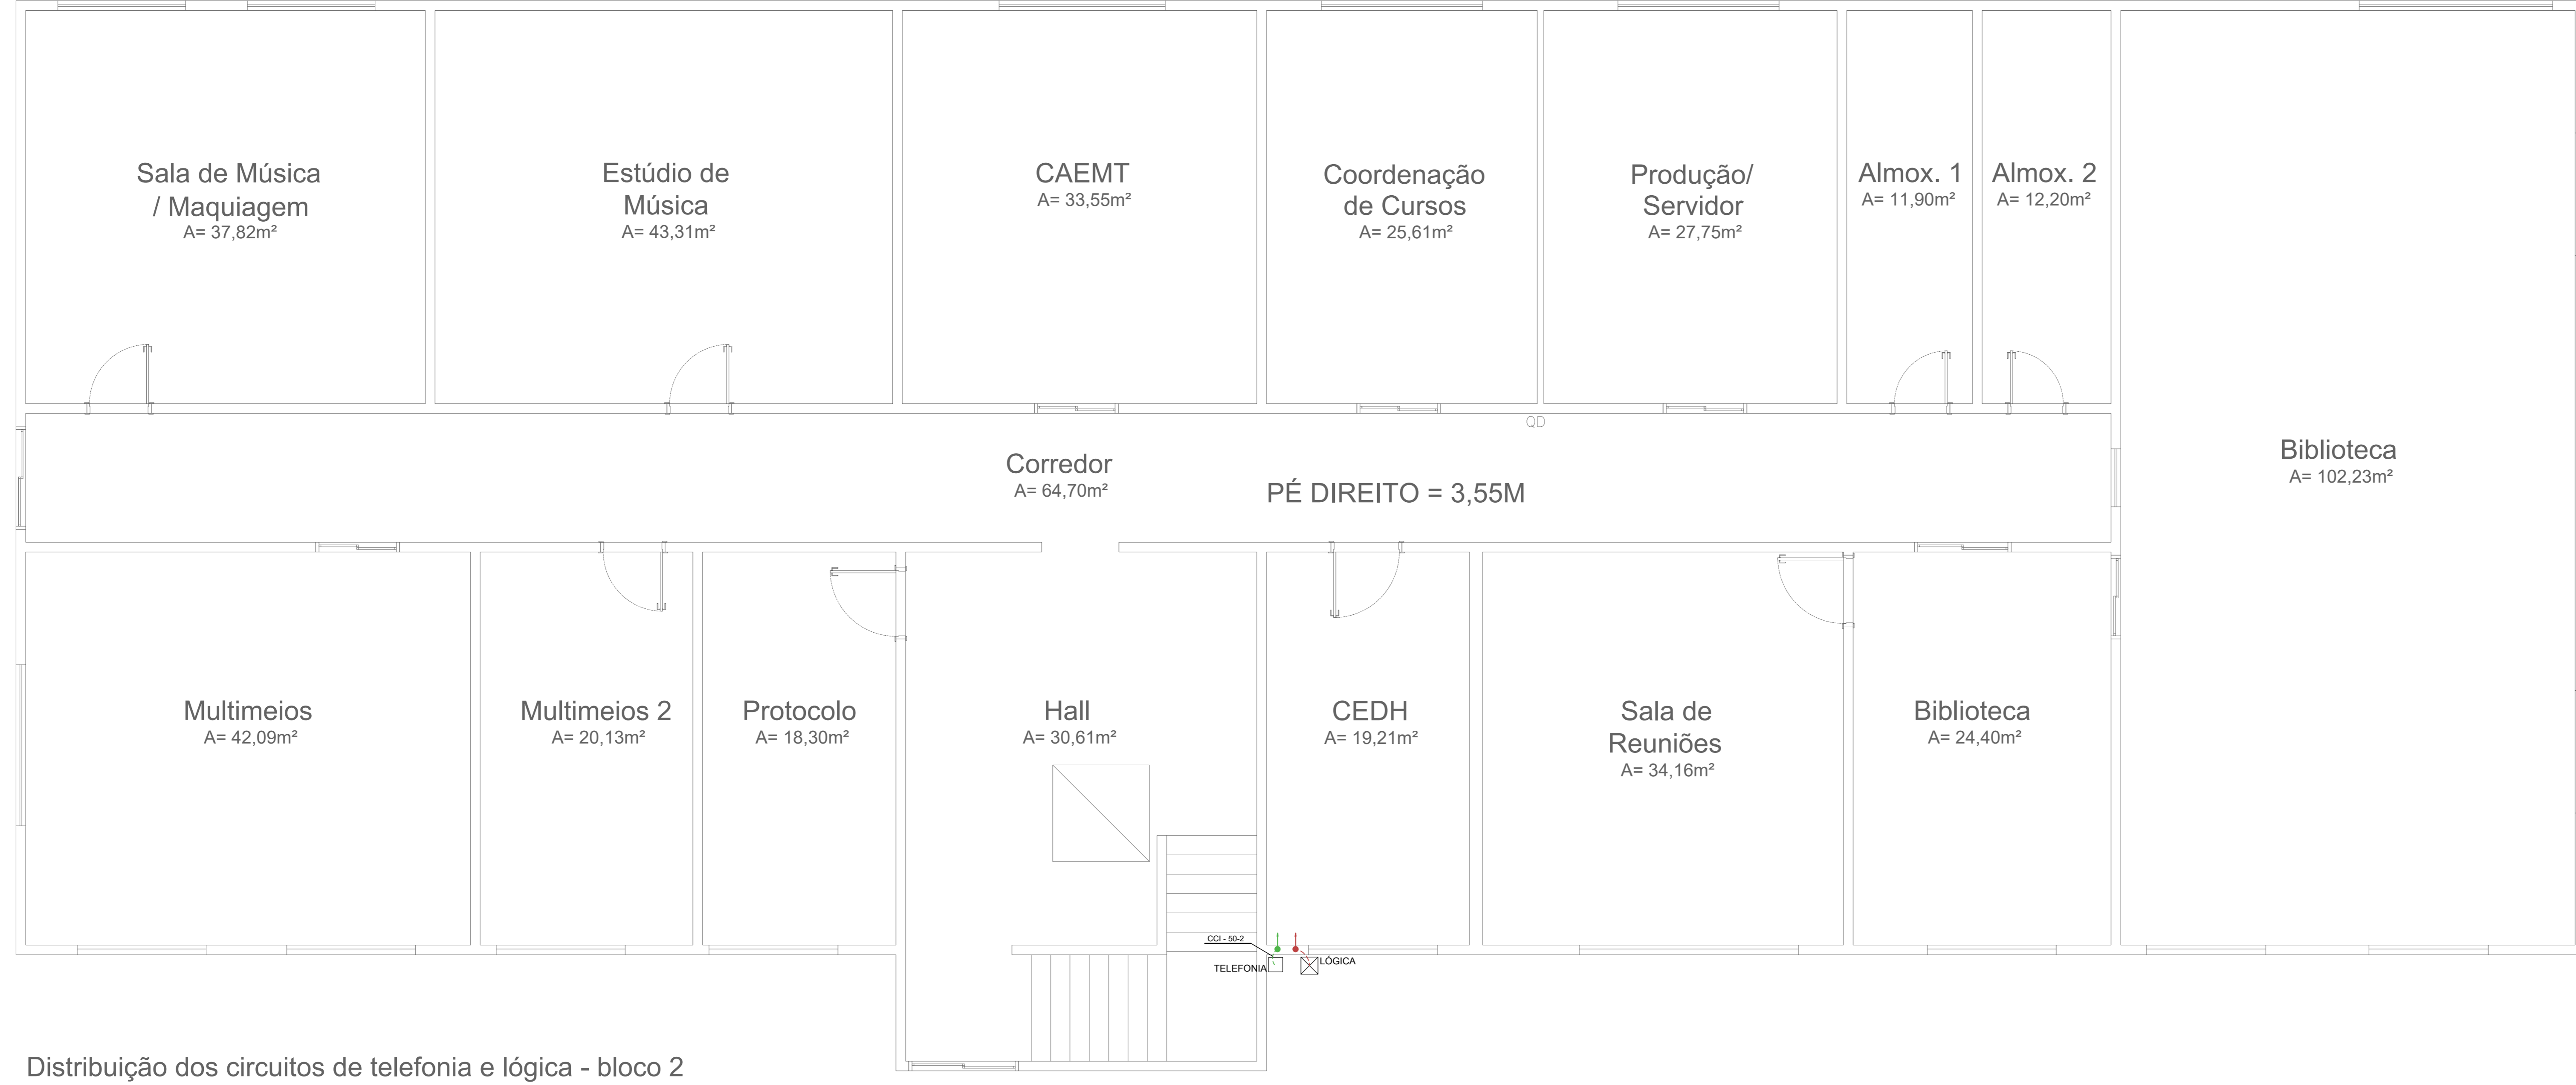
Sala de Música / Maquiagem
A= 37,82m²

Estúdio de Música
A= 43,31m²

CAEMT
A= 33,55m²

Coordenação de Cursos
A= 25,61m²

Produção/ Servidor
A= 27,75m²

Almox. 1
A= 11,90m²

Almox. 2
A= 12,20m²

QD

Corredor
A= 64,70m²

PÉ DIREITO = 3,55M

Biblioteca
A= 102,23m²

Multimeios
A= 42,09m²

Multimeios 2
A= 20,13m²

Protocolo
A= 18,30m²

Hall
A= 30,61m²

CEDH
A= 19,21m²

Sala de Reuniões
A= 34,16m²

Biblioteca
A= 24,40m²

CCI - 50-2
TELEFONIA
LÓGICA

Distribuição dos circuitos de telefonia e lógica - bloco 2